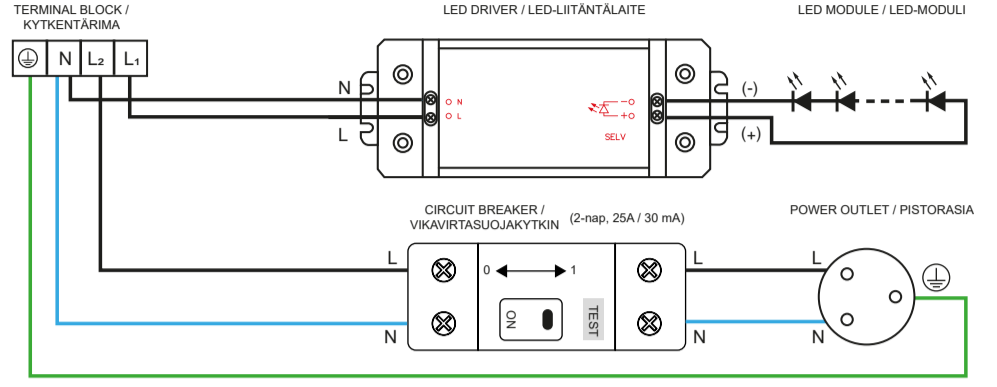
TERMINAL BLOCK / KYTKENTÄRIMA

N L₂ L₁

LED DRIVER / LED-LIITÄNTÄLAITE

N L

N L

−
+
SELV

LED MODULE / LED-MODULI

(-)
(+)

CIRCUIT BREAKER / VIKAVIRTASUOJAKYTKIN (2-nap, 25A / 30 mA)

L
0 1
ON
TEST
N

L
N

POWER OUTLET / PISTORASIA

L
N